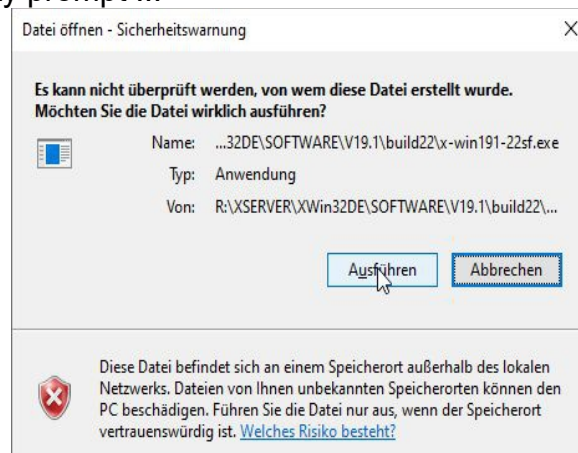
y prompt...

Datei öffnen - Sicherheitswarnung

×

Es kann nicht überprüft werden, von wem diese Datei erstellt wurde. Möchten Sie die Datei wirklich ausführen?

Name: ...32DE\SOFTWARE\V19.1\build22\x-win191-22sf.exe

Typ: Anwendung

Von: R:\XSERVER\XWin32DE\SOFTWARE\V19.1\build22\...

Ausführen

Abbrechen

Diese Datei befindet sich an einem Speicherort außerhalb des lokalen Netzwerks. Dateien von Ihnen unbekannten Speicherorten können den PC beschädigen. Führen Sie die Datei nur aus, wenn der Speicherort vertrauenswürdig ist. Welches Risiko besteht?